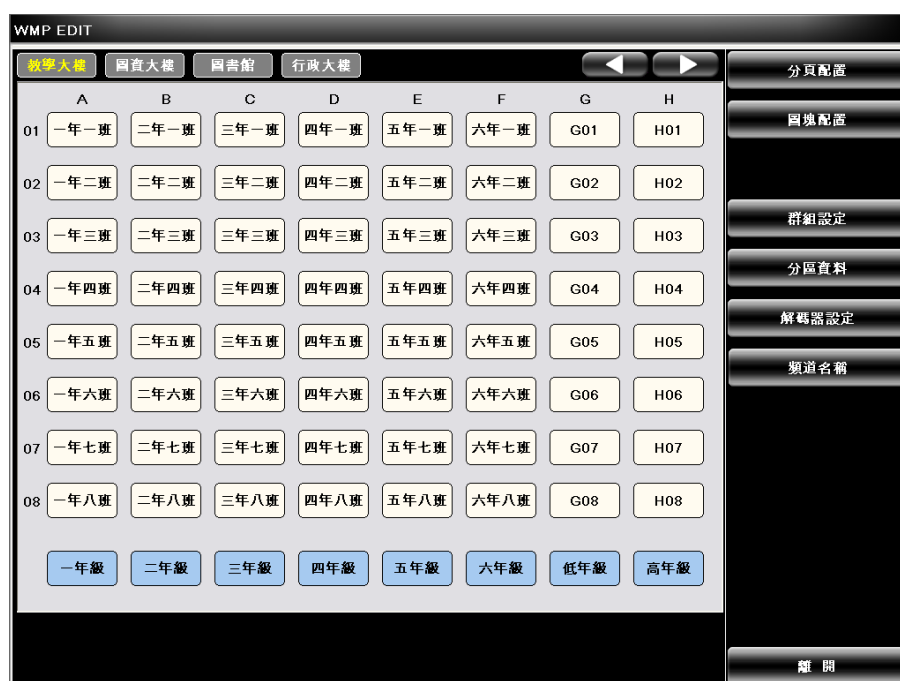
WMP EDIT

教學大樓 圖資大樓 圖書館 行政大樓

| | A | B | C | D | E | F | G | H |
|---|---|---|---|---|---|---|---|---|
| 01 | 一年一班 | 二年一班 | 三年一班 | 四年一班 | 五年一班 | 六年一班 | G01 | H01 |
| 02 | 一年二班 | 二年二班 | 三年二班 | 四年二班 | 五年二班 | 六年二班 | G02 | H02 |
| 03 | 一年三班 | 二年三班 | 三年三班 | 四年三班 | 五年三班 | 六年三班 | G03 | H03 |
| 04 | 一年四班 | 二年四班 | 三年四班 | 四年四班 | 五年四班 | 六年四班 | G04 | H04 |
| 05 | 一年五班 | 二年五班 | 三年五班 | 四年五班 | 五年五班 | 六年五班 | G05 | H05 |
| 06 | 一年六班 | 二年六班 | 三年六班 | 四年六班 | 五年六班 | 六年六班 | G06 | H06 |
| 07 | 一年七班 | 二年七班 | 三年七班 | 四年七班 | 五年七班 | 六年七班 | G07 | H07 |
| 08 | 一年八班 | 二年八班 | 三年八班 | 四年八班 | 五年八班 | 六年八班 | G08 | H08 |

一年級 二年級 三年級 四年級 五年級 六年級 低年級 高年級

分頁配置
區塊配置
群組設定
分區資料
解碼器設定
頻道名稱
離 開